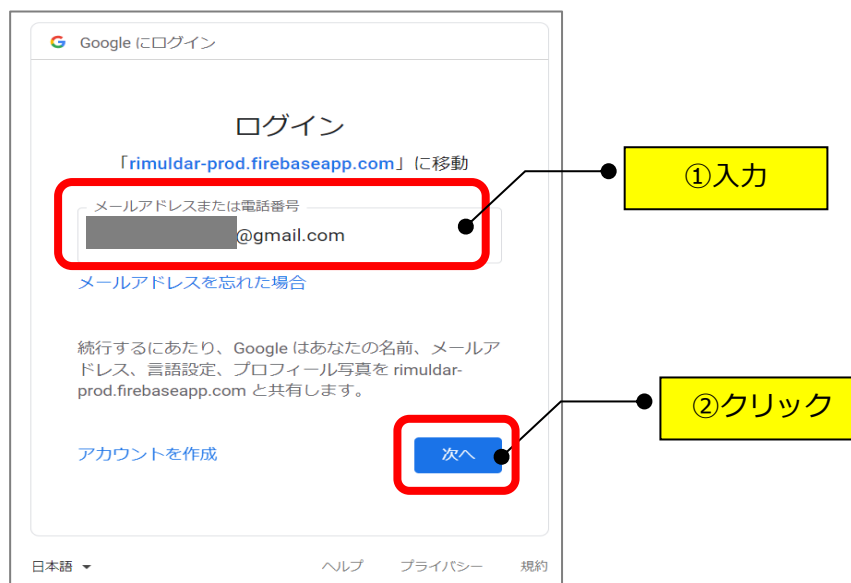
G Google にログイン

ログイン

「rimuldar-prod.firebaseapp.com」に移動

メールアドレスまたは電話番号

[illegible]@gmail.com

①入力

メールアドレスを忘れた場合

続行するにあたり、Google はあなたの名前、メールアドレス、言語設定、プロフィール写真を rimuldar-prod.firebaseapp.com と共有します。

②クリック

アカウントを作成

次へ

日本語 ▾

ヘルプ　プライバシー　規約